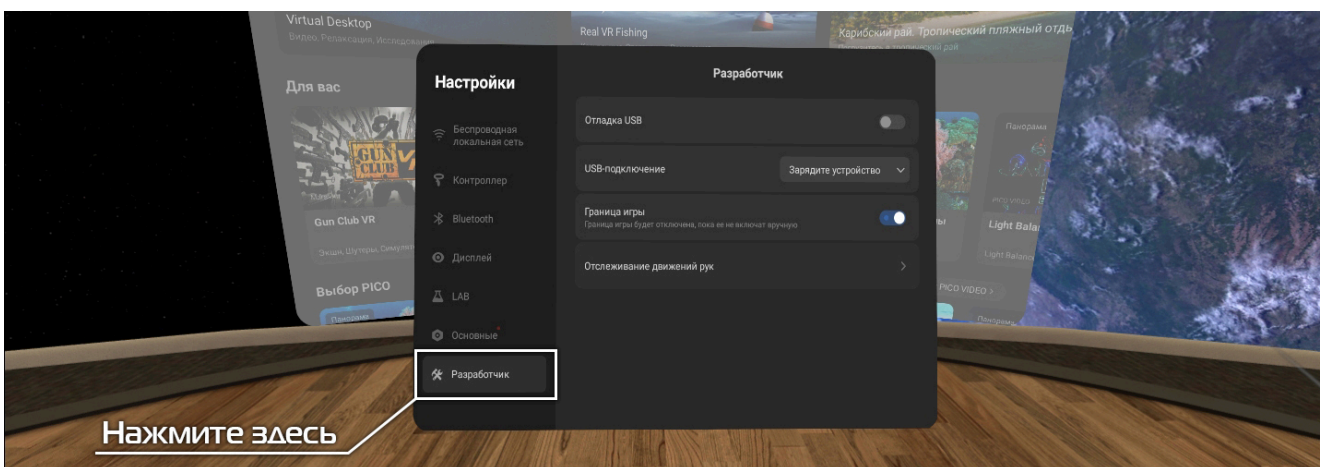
Virtual Desktop
Видео, Редакция, Исследование

Real VR Fishing

Карибский рай. Тропический пляжный отдь
Погрузитесь в тропический рай

Для вас

Gun Club VR
Экшн, Шутеры, Симулят

Выбор PICO

Панорама

Light Bala

PICO VIDEO >

Настройки

Беспроводная локальная сеть

Контроллер

Bluetooth

Дисплей

LAB

Основные

Разработчик

Разработчик

Отладка USB

USB-подключение

Зарядите устройство

Граница игры
Граница игры будет отключена, пока ее не включат вручную

Отслеживание движений рук

Нажмите здесь